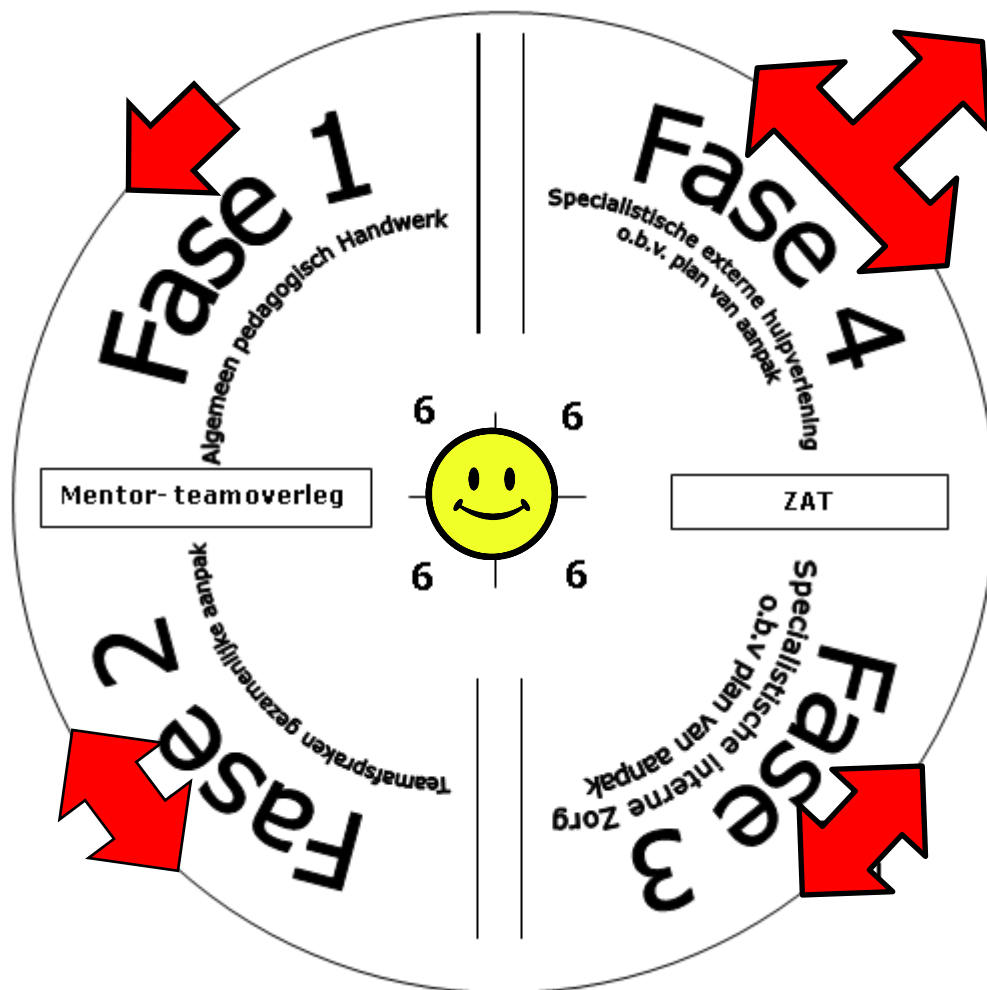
Fase 1
Algemeen pedagogisch Handwerk

Fase 4
Specialistische externe hulpverlening o.b.v. plan van aanpak

6
6
6
6

Mentor- teamoverleg

ZAT

Fase 2
Teamafspraken gezamenlijke aanpak

Fase 3
Specialistische interne Zorg o.b.v plan van aanpak